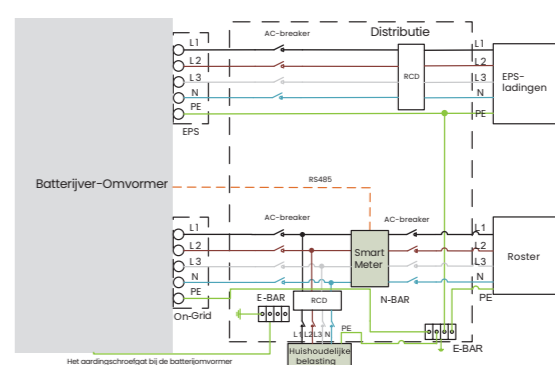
Distributie

AC-breaker

L1
L2
L3
N
PE
EPS

RCD

L1
L2
L3
N
PE

EPS-ladingen

Batterijver-Omvormer

RS485

AC-breaker
AC-breaker

L1
L2
L3
N
PE
On-Grid

Smart Meter

L1
L2
L3
N
PE

Roster

E-BAR
RCD
N-BAR

L1 L2 L3 N
PE

E-BAR

Huishoudelijke belasting

Het aardingschroefgat bij de batterijomvormer